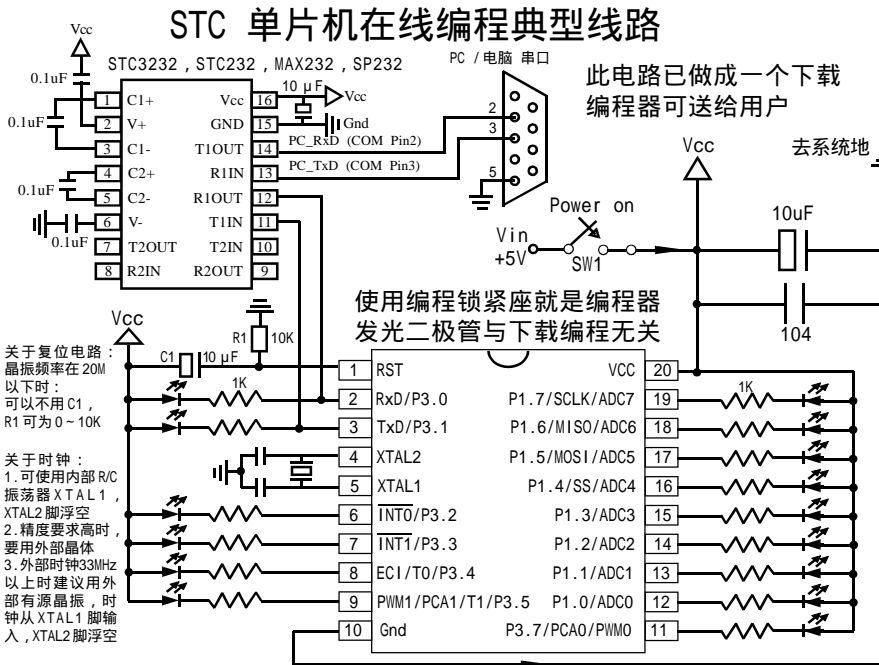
STC 单片机在线编程典型线路

Vcc

STC3232，STC232，MAX232，SP232

PC /电脑 串口

此电路已做成一个下载编程器可送给用户

0.1uF
0.1uF
0.1uF
0.1uF

| 1 | C1+ | Vcc | 16 |
|---|---|---|---|
| 2 | V+ | GND | 15 |
| 3 | C1- | T1OUT | 14 |
| 4 | C2+ | R1IN | 13 |
| 5 | C2- | R1OUT | 12 |
| 6 | V- | T1IN | 11 |
| 7 | T2OUT | T2IN | 10 |
| 8 | R2IN | R2OUT | 9 |

10 μF
Vcc
Gnd
PC_RxD (COM Pin2)
PC_TxD (COM Pin3)
2
3
5

Vcc
去系统地

Power on
Vin
+5V
SW1
10uF
104

使用编程锁紧座就是编程器
发光二极管与下载编程无关

Vcc
R1 10K
C1 10 μF
1K
1K

关于复位电路：晶振频率在 20M 以下时：可以不用 C1，R1 可为 0 ~ 10K

关于时钟：
1.可使用内部 R/C 振荡器 XTAL1，XTAL2 脚浮空
2.精度要求高时，要用外部晶体
3.外部时钟33MHz 以上时建议用外部有源晶振，时钟从 XTAL1 脚输入，XTAL2 脚浮空

| 1 | RST | VCC | 20 |
|---|---|---|---|
| 2 | RxD/P3.0 | P1.7/SCLK/ADC7 | 19 |
| 3 | TxD/P3.1 | P1.6/MISO/ADC6 | 18 |
| 4 | XTAL2 | P1.5/MOSI/ADC5 | 17 |
| 5 | XTAL1 | P1.4/SS/ADC4 | 16 |
| 6 | $\overline{INT0}$/P3.2 | P1.3/ADC3 | 15 |
| 7 | $\overline{INT1}$/P3.3 | P1.2/ADC2 | 14 |
| 8 | ECI/T0/P3.4 | P1.1/ADC1 | 13 |
| 9 | PWM1/PCA1/T1/P3.5 | P1.0/ADC0 | 12 |
| 10 | Gnd | P3.7/PCA0/PWM0 | 11 |